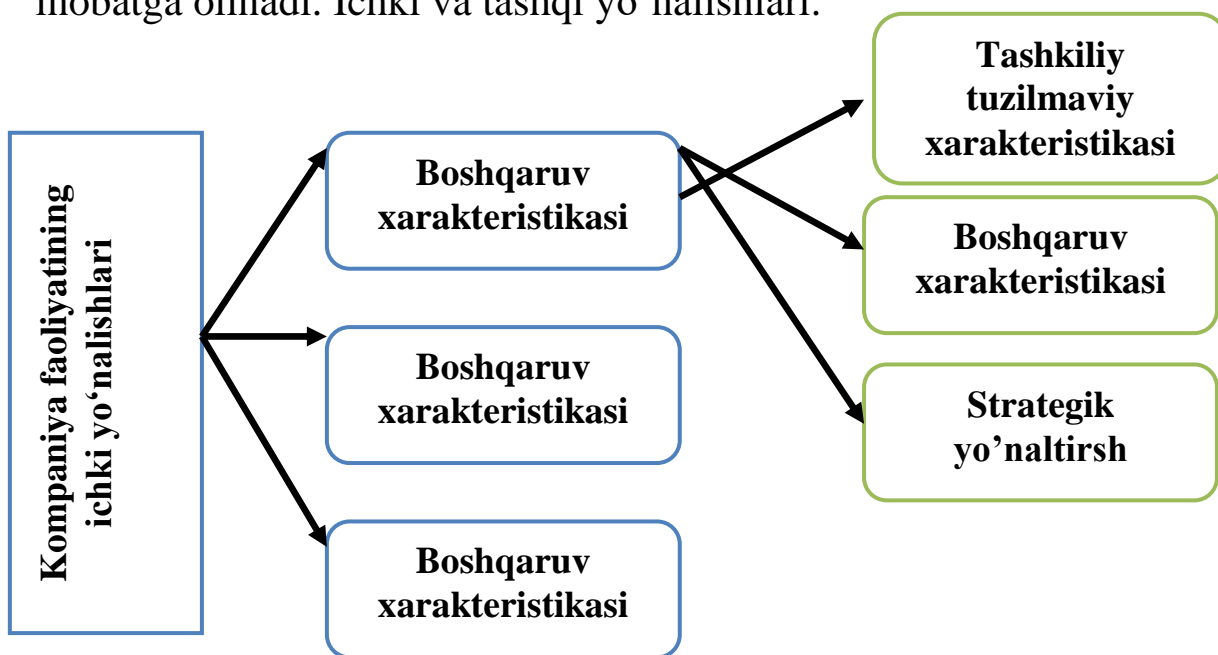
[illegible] Ichki va tashqi yo'nalishlari.

Kompaniya faoliyatining ichki yo'nalishlari

Boshqaruv xarakteristikasi

Boshqaruv xarakteristikasi

Boshqaruv xarakteristikasi

Tashkiliy tuzilmaviy xarakteristikasi

Boshqaruv xarakteristikasi

Strategik yo'naltirsh